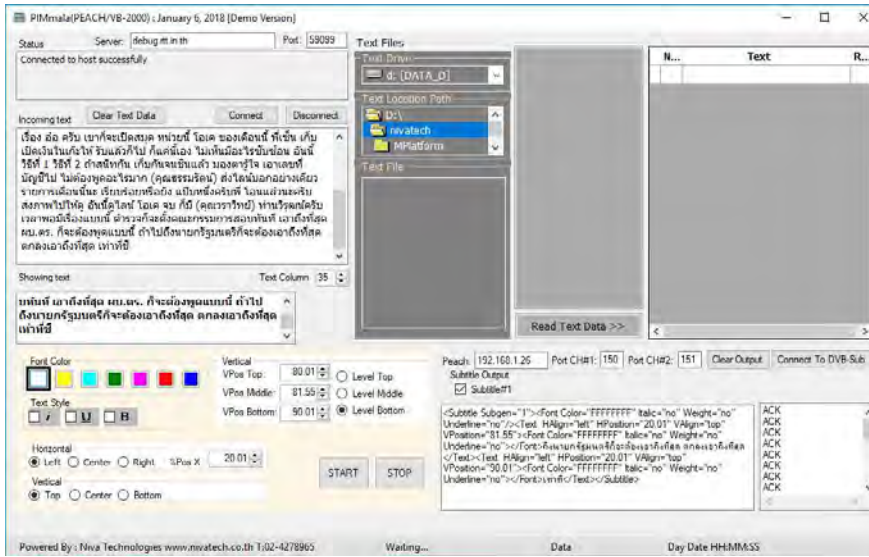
PIMmala(PEACH/VB-2000) : January 6, 2018 [Demo Version]

Status Server: debug.rtt.in.th Port: 59099

Connected to host successfully

Incoming text Clear Text Data Connect Disconnect

เรื่อง อ่อ ครับ เขาก็จะเปิดสมุด หน่วยนี้ โอเค ของเดือนนี้ ที่เข้ม เก็บ เปิดเงินในกะให้ รับแล้วก็ไป ก็แค่นี้เอง ไม่เห็นมีอะไรซับซ้อน อันนี้ วิธีที่ 1 วิธีที่ 2 ถ้าสมัครกัน เก็บกันจนชินแล้ว มองตาอู๋ใจ เอาเลขที่ บัญชีไป ไม่ต้องพูดอะไรมาก (คุณธรรมรัตน์) ส่งไลน์บอกอย่างเดียว รายการเดือนนี้นะ เรียบร้อยหรือยัง แป๊บหนึ่งครับที่ โอนแล้วนะครับ สงภาพไปให้ดู อันนี้ดูไลน์ โอเค จบ กี่ปี (คุณวราวิทย์) ท่านวิรุฒน์ครับ เวลาพอมีเรื่องแบบนี้ ฝ่ายรองก็จะยังคณะกรรมการสอบทันที เอาถึงที่สุด ผบ.ตร. ก็จะต้องพูดแบบนี้ ถ้าไปถึงนายกรัฐมนตรีก็จะต้องเอาถึงที่สุด ตกลงเอาถึงที่สุด เท่าที่มี

Showing text Text Column 35

ทันที เอาถึงที่สุด ผบ.ตร. ก็จะต้องพูดแบบนี้ ถ้าไป ถึงนายกรัฐมนตรีก็จะต้องเอาถึงที่สุด ตกลงเอาถึงที่สุด เท่าที่มี

Text Files
Text Drive
d: [DATA_D]
Text Location Path
D:\
nivatech
MPlatform
Text File

Read Text Data >>

| N... | Text | R... |
|---|---|---|

Font Color

Text Style
I U B

Vertical
VPos Top: 80.01
VPos Middle: 81.55
VPos Bottom: 90.01
Level Top
Level Middle
Level Bottom

Horizontal
Left Center Right %Pos X 20.01
Vertical
Top Center Bottom

START STOP

Peach: 192.168.1.26 Port CH#1: 150 Port CH#2: 151 Clear Output Connect To DVB-Sub
Subtitle Output
Subtitle#1

<Subtitle Subgen="1"><Font Color="FFFFFFFF" Italic="no" Weight="no" Underline="no"/><Text HAlign="left" HPosition="20.01" VAlign="top" VPosition="81.55"><Font Color="FFFFFFFF" Italic="no" Weight="no" Underline="no"></Font>ถึงนายกรัฐมนตรีก็จะต้องเอาถึงที่สุด ตกลงเอาถึงที่สุด </Text><Text HAlign="left" HPosition="20.01" VAlign="top" VPosition="90.01"><Font Color="FFFFFFFF" Italic="no" Weight="no" Underline="no"></Font>เท่าที่</Text></Subtitle>

ACK
ACK
ACK
ACK
ACK
ACK
ACK
ACK
ACK
ACK

Powered By : Niva Technologies www.nivatech.co.th T:02-4278965 Waiting... Data Day Date HH:MM:SS